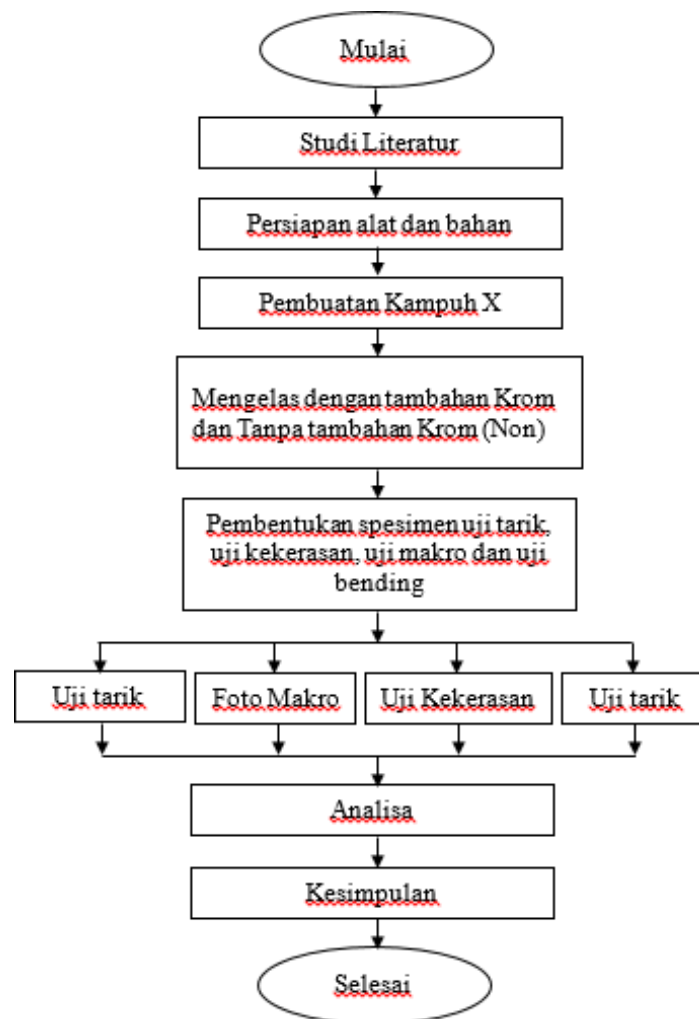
Mulai

Studi Literatur

Persiapan alat dan bahan

Pembuatan Kampuh X

Mengelas dengan tambahan Krom dan Tanpa tambahan Krom (Non)

Pembentukan spesimen uji tarik, uji kekerasan, uji makro dan uji bending

Uji tarik

Foto Makro

Uji Kekerasan

Uji tarik

Analisa

Kesimpulan

Selesai